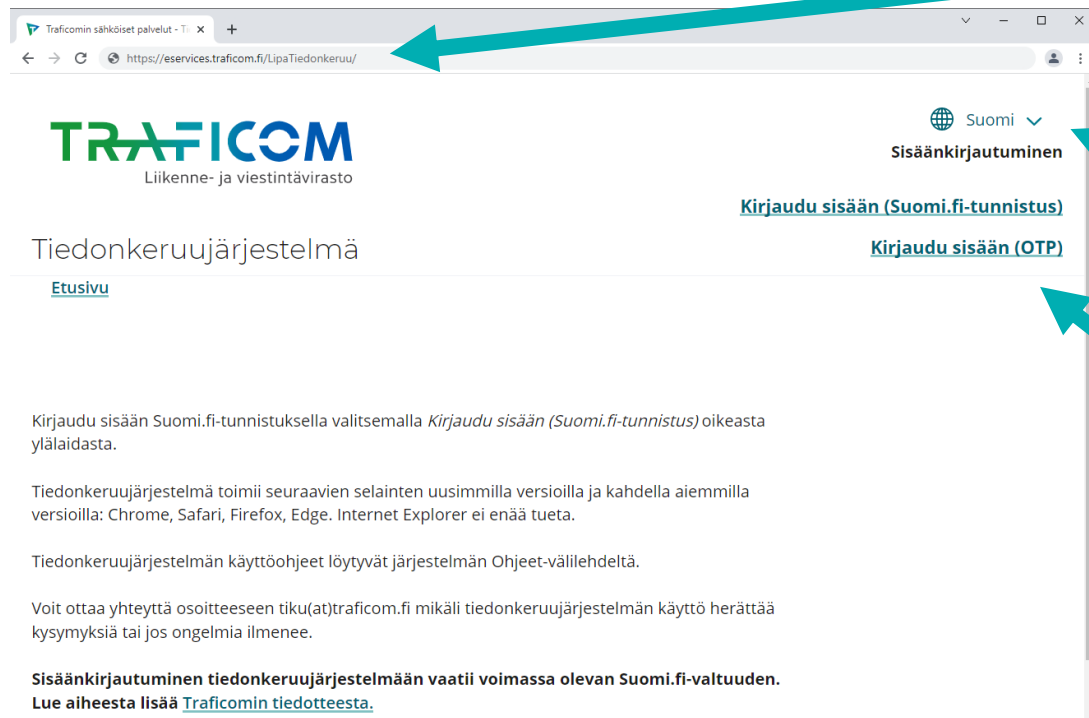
Traficomin sähköiset palvelut - Ti ×

https://eservices.traficom.fi/LipaTiedonkeruu/

TRAFICOM
Liikenne- ja viestintävirasto

Suomi
Sisäänkirjautuminen

Kirjaudu sisään (Suomi.fi-tunnistus)

Kirjaudu sisään (OTP)

Tiedonkeruujärjestelmä

Etusivu

Kirjaudu sisään Suomi.fi-tunnistuksella valitsemalla *Kirjaudu sisään (Suomi.fi-tunnistus)* oikeasta ylälaidasta.

Tiedonkeruujärjestelmä toimii seuraavien selainten uusimmilla versioilla ja kahdella aiemmilla versioilla: Chrome, Safari, Firefox, Edge. Internet Explorer ei enää tueta.

Tiedonkeruujärjestelmän käyttöohjeet löytyvät järjestelmän Ohjeet-välilehdeltä.

Voit ottaa yhteyttä osoitteeseen tiku(at)traficom.fi mikäli tiedonkeruujärjestelmän käyttö herättää kysymyksiä tai jos ongelmia ilmenee.

**Sisäänkirjautuminen tiedonkeruujärjestelmään vaatii voimassa olevan Suomi.fi-valtuuden. Lue aiheesta lisää Traficomin tiedotteesta.**